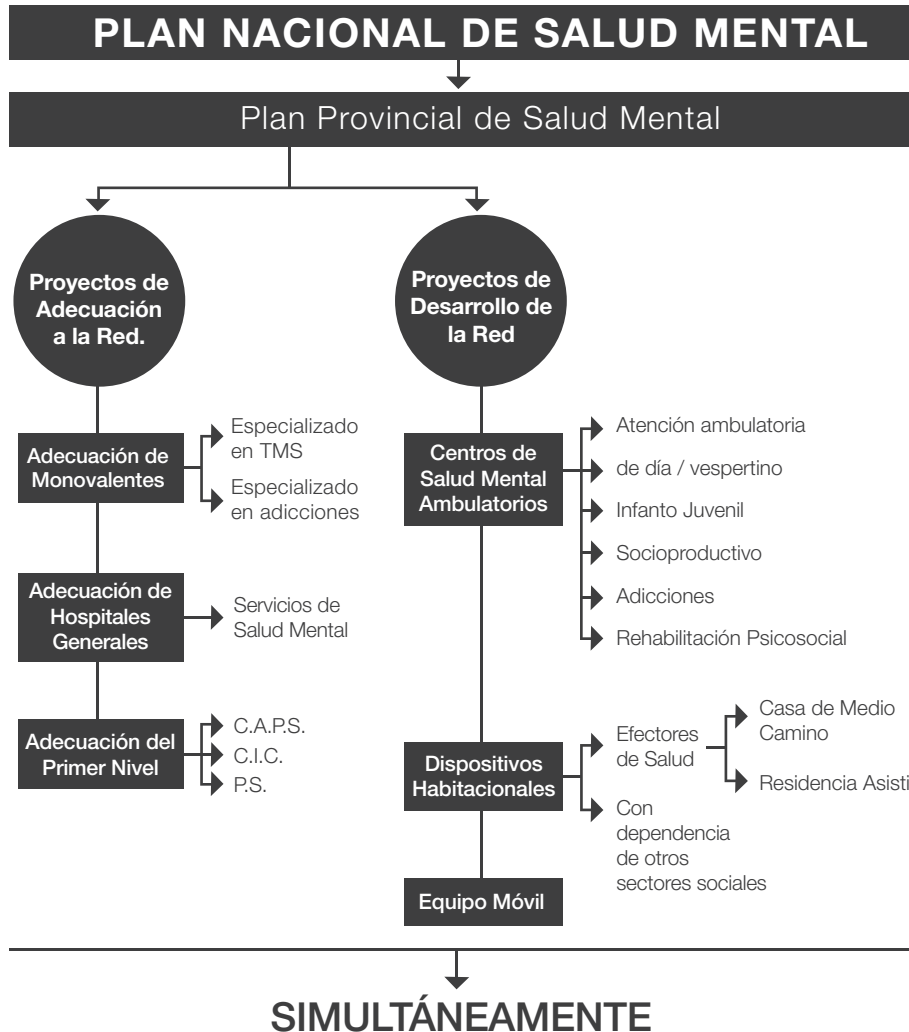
PLAN NACIONAL DE SALUD MENTAL

Plan Provincial de Salud Mental

Proyectos de Adecuación a la Red.

Adecuación de Monovalentes

Especializado en TMS

Especializado en adicciones

Adecuación de Hospitales Generales

Servicios de Salud Mental

Adecuación del Primer Nivel

C.A.P.S.

C.I.C.

P.S.

Proyectos de Desarrollo de la Red

Centros de Salud Mental Ambulatorios

Atención ambulatoria

de día / vespertino

Infanto Juvenil

Socioproductivo

Adicciones

Rehabilitación Psicosocial

Dispositivos Habitacionales

Efectores de Salud

Casa de Medio Camino

Residencia Asisti

Con dependencia de otros sectores sociales

Equipo Móvil

SIMULTÁNEAMENTE